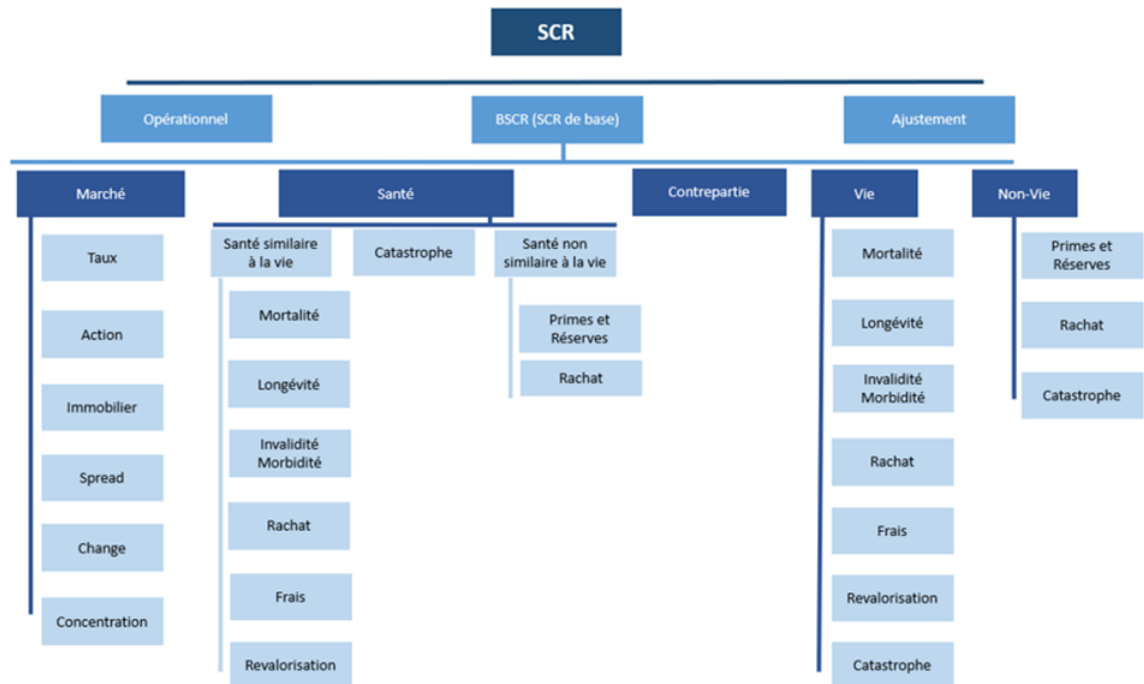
SCR

Opérationnel

BSCR (SCR de base)

Ajustement

Marché

Taux

Action

Immobilier

Spread

Change

Concentration

Santé

Santé similaire à la vie

Mortalité

Longévité

Invalidité Morbidité

Rachat

Frais

Revalorisation

Catastrophe

Santé non similaire à la vie

Primes et Réserves

Rachat

Contrepartie

Vie

Mortalité

Longévité

Invalidité Morbidité

Rachat

Frais

Revalorisation

Catastrophe

Non-Vie

Primes et Réserves

Rachat

Catastrophe